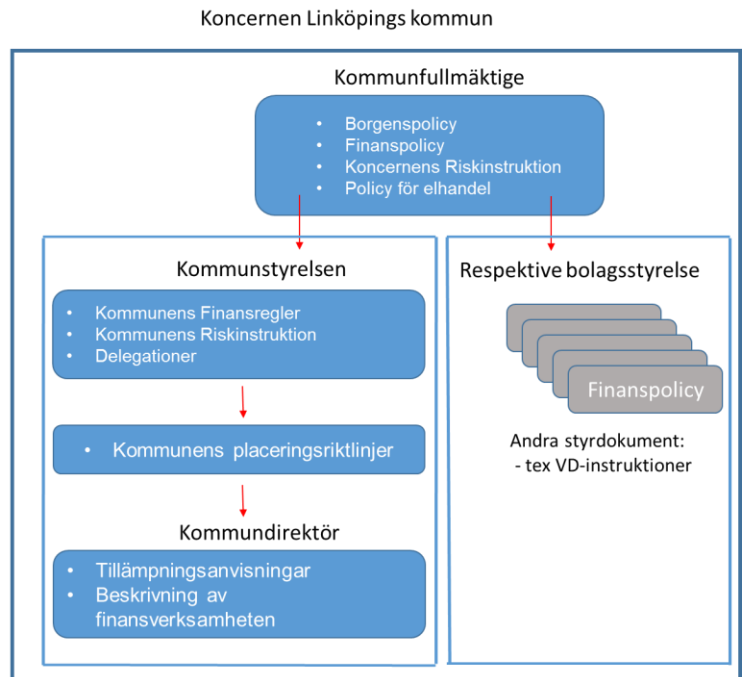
Koncernen Linköpings kommun

Kommunfullmäktige

- Borgenspolicy
- Finanspolicy
- Koncernens Riskinstruktion
- Policy för elhandel

Kommunstyrelsen

- Kommunens Finansregler
- Kommunens Riskinstruktion
- Delegationer

- Kommunens placeringsriktlinjer

Kommundirektör

- Tillämpningsanvisningar
- Beskrivning av finansverksamheten

Respektive bolagsstyrelse

Finanspolicy

Andra styrdokument:
- tex VD-instruktioner